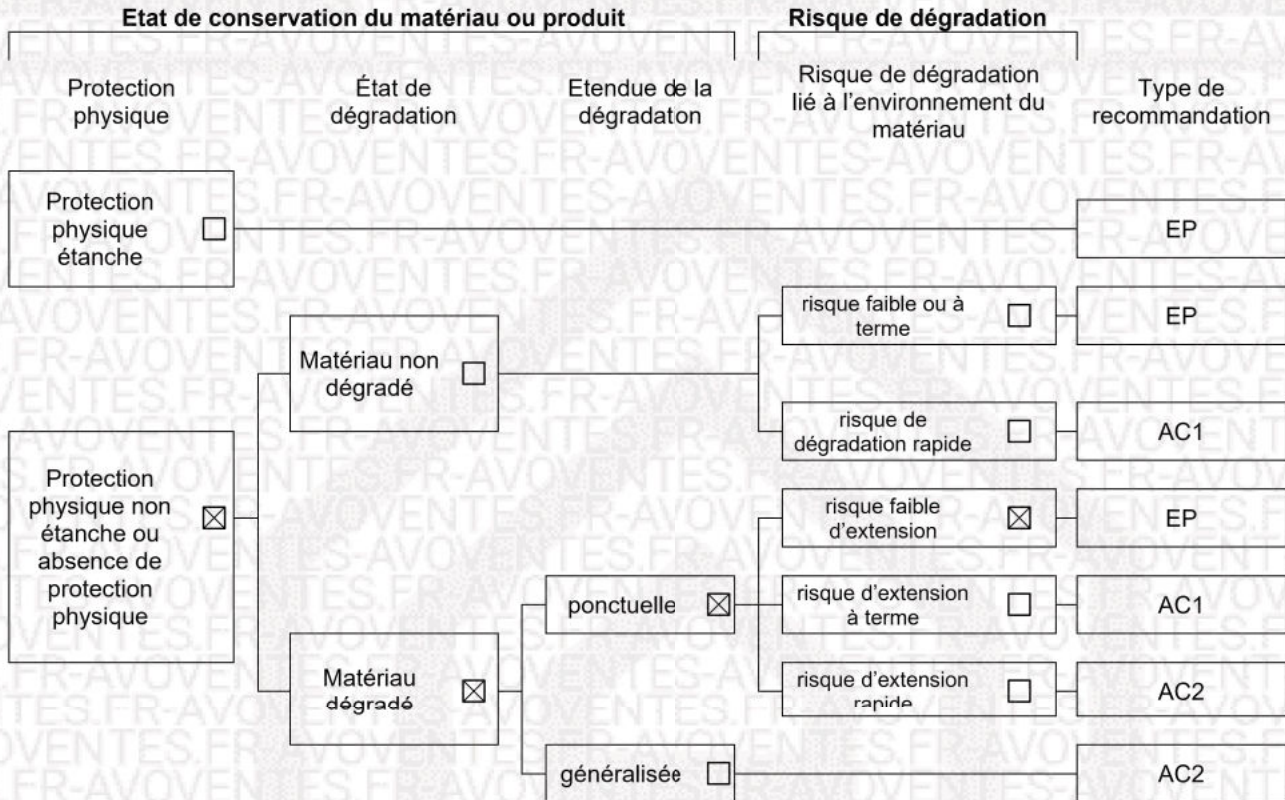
Etat de conservation du matériau ou produit

Risque de dégradation

Protection physique

État de dégradation

Etendue de la dégradaton

Risque de dégradation lié à l'environnement du matériau

Type de recommandation

Protection physique étanche ☐

EP

Matériau non dégradé ☐

risque faible ou à terme ☐

EP

risque de dégradation rapide ☐

AC1

Protection physique non étanche ou absence de protection physique ☒

risque faible d'extension ☒

EP

ponctuelle ☒

risque d'extension à terme ☐

AC1

Matériau dégradé ☒

risque d'extension rapide ☐

AC2

généralisée ☐

AC2

VENTES.FR-AVOVENTES.FR-AVOVENTES.FR-AVOVENTES.FR-AVO